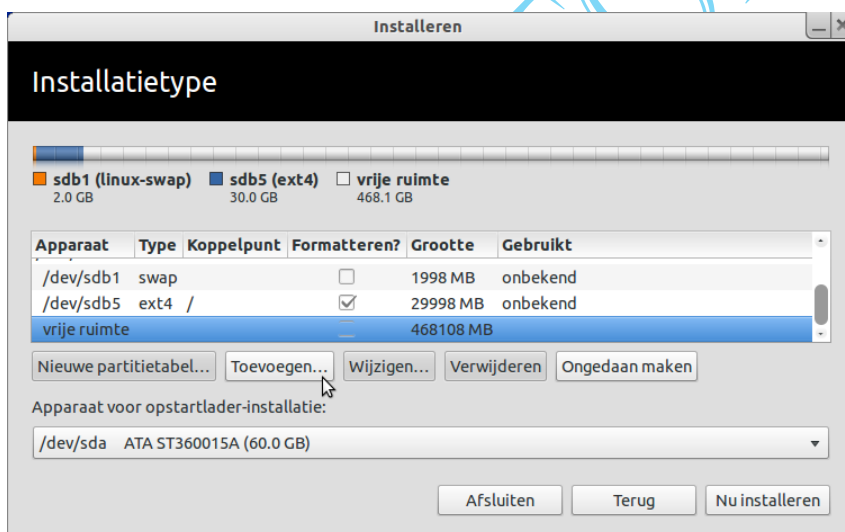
Installeren

Installatietype

sdb1 (linux-swap) 2.0 GB
sdb5 (ext4) 30.0 GB
vrije ruimte 468.1 GB

| Apparaat | Type | Koppelpunt | Formatteren? | Grootte | Gebruikt |
|---|---|---|---|---|---|
| /dev/sdb1 | swap | | ☐ | 1998 MB | onbekend |
| /dev/sdb5 | ext4 | / | ☑ | 29998 MB | onbekend |
| vrije ruimte | | | | 468108 MB | |

Nieuwe partitietabel... Toevoegen... Wijzigen... Verwijderen Ongedaan maken

Apparaat voor opstartlader-installatie:

/dev/sda ATA ST360015A (60.0 GB)

Afsluiten Terug Nu installeren